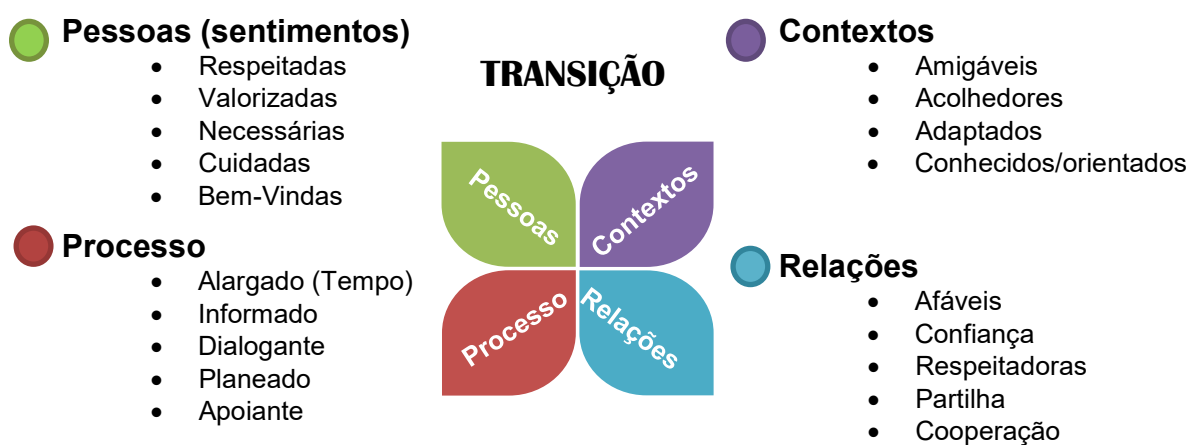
Pessoas (sentimentos)
- Respeitadas
- Valorizadas
- Necessárias
- Cuidadas
- Bem-Vindas

TRANSIÇÃO

Contextos
- Amigáveis
- Acolhedores
- Adaptados
- Conhecidos/orientados

Pessoas
Contextos
Processo
Relações

Processo
- Alargado (Tempo)
- Informado
- Dialogante
- Planeado
- Apoiante

Relações
- Afáveis
- Confiança
- Respeitadoras
- Partilha
- Cooperação